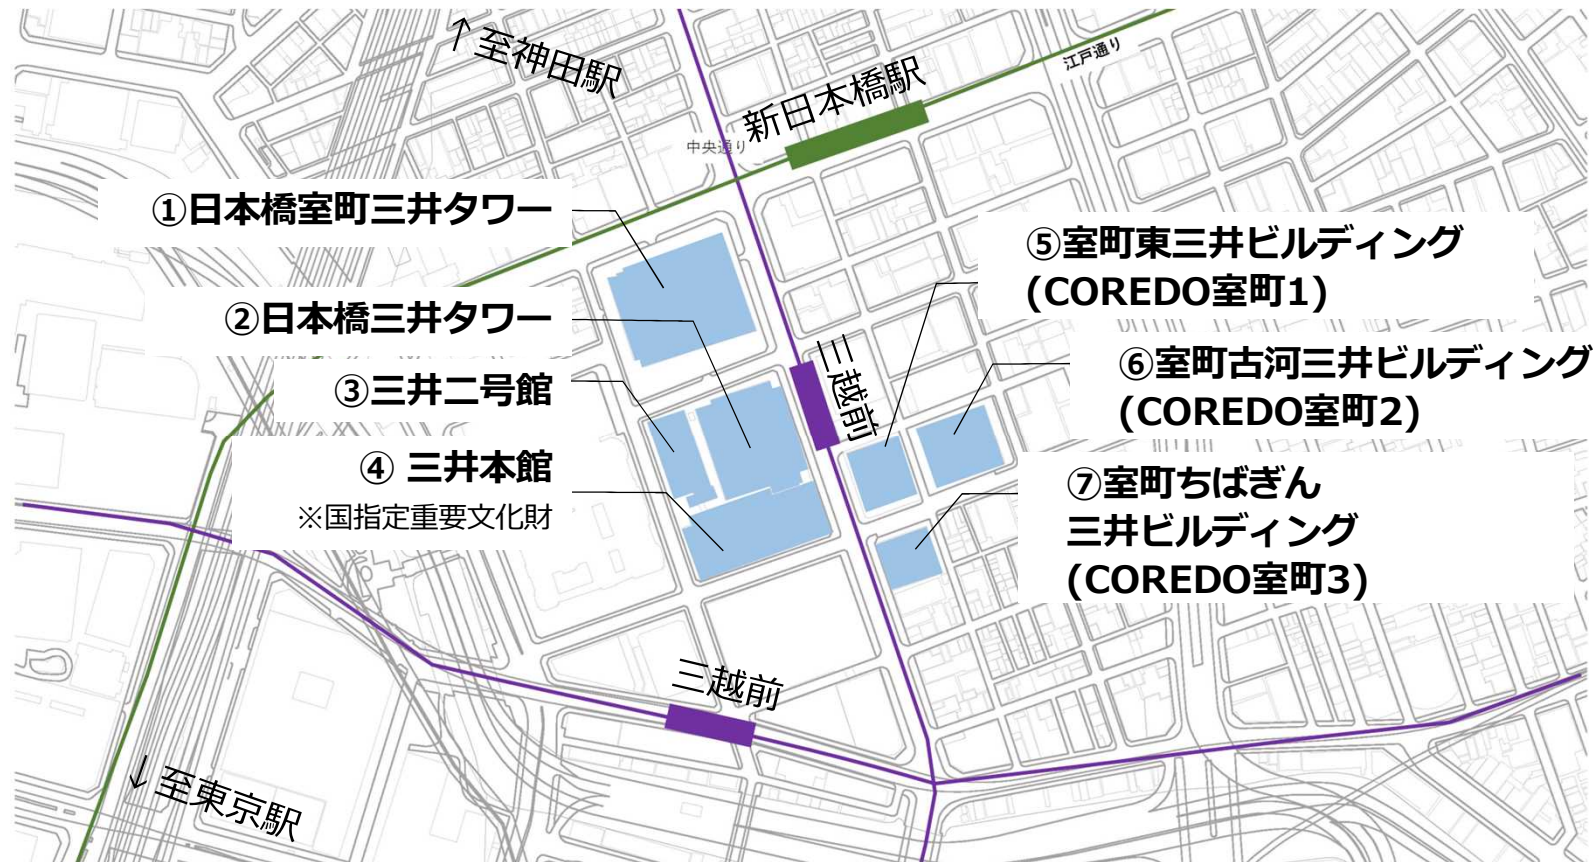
↑至神田駅

新日本橋駅

江戸通り

中央通り

①日本橋室町三井タワー

②日本橋三井タワー

③三井二号館

④ 三井本館
※国指定重要文化財

⑤室町東三井ビルディング
(COREDO室町1)

⑥室町古河三井ビルディング
(COREDO室町2)

⑦室町ちばぎん
三井ビルディング
(COREDO室町3)

三越前

三越前

↓至東京駅